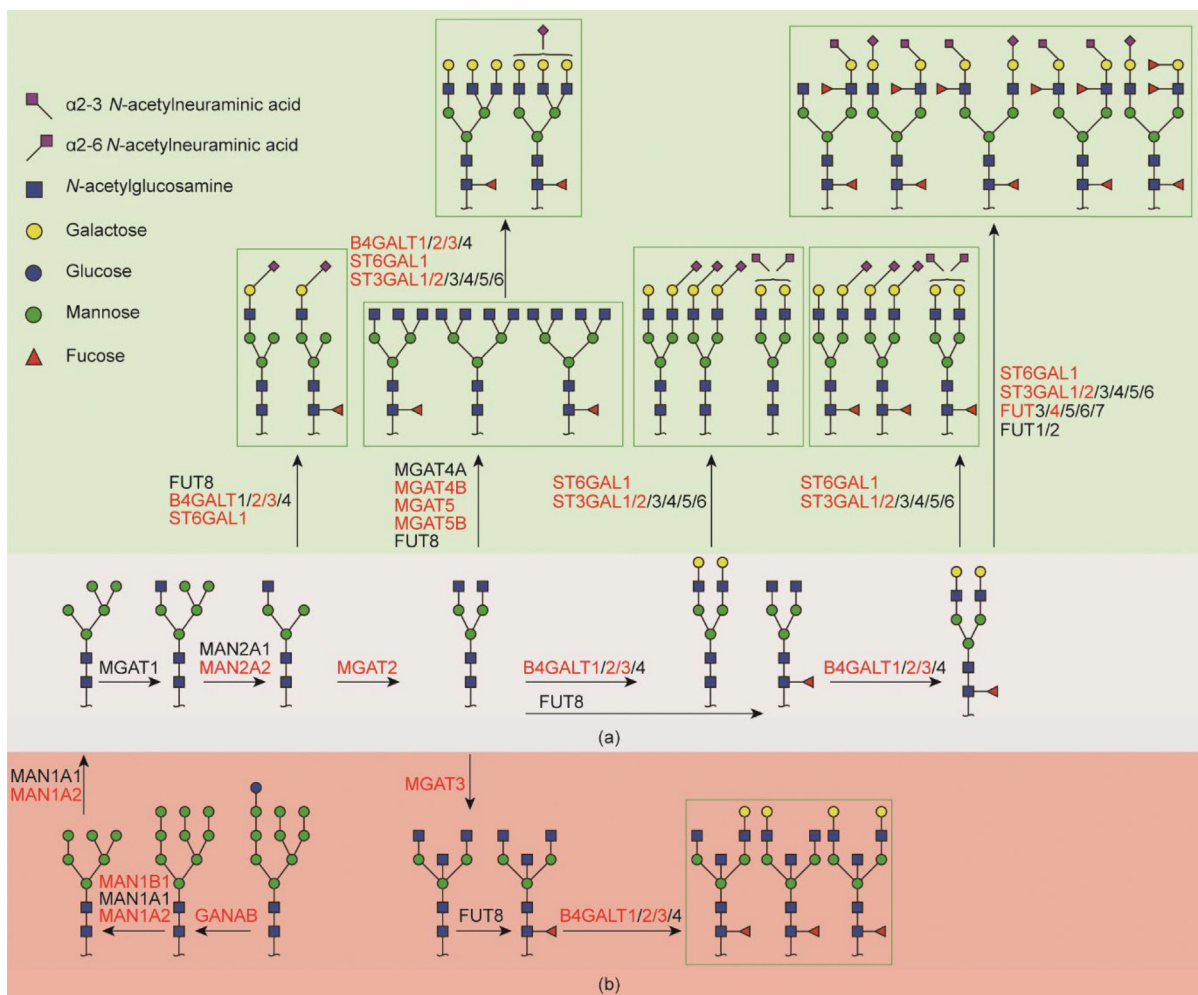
α2-3 N-acetylneuraminic acid
α2-6 N-acetylneuraminic acid
N-acetylglucosamine
Galactose
Glucose
Mannose
Fucose

B4GALT1/2/3/4
ST6GAL1
ST3GAL1/2/3/4/5/6

ST6GAL1
ST3GAL1/2/3/4/5/6
FUT3/4/5/6/7
FUT1/2

FUT8
B4GALT1/2/3/4
ST6GAL1

MGAT4A
MGAT4B
MGAT5
MGAT5B
FUT8

ST6GAL1
ST3GAL1/2/3/4/5/6

ST6GAL1
ST3GAL1/2/3/4/5/6

MGAT1
MAN2A1
MAN2A2
MGAT2
B4GALT1/2/3/4
FUT8
B4GALT1/2/3/4

(a)

MAN1A1
MAN1A2
MGAT3
MAN1B1
MAN1A1
MAN1A2
GANAB
FUT8
B4GALT1/2/3/4

(b)